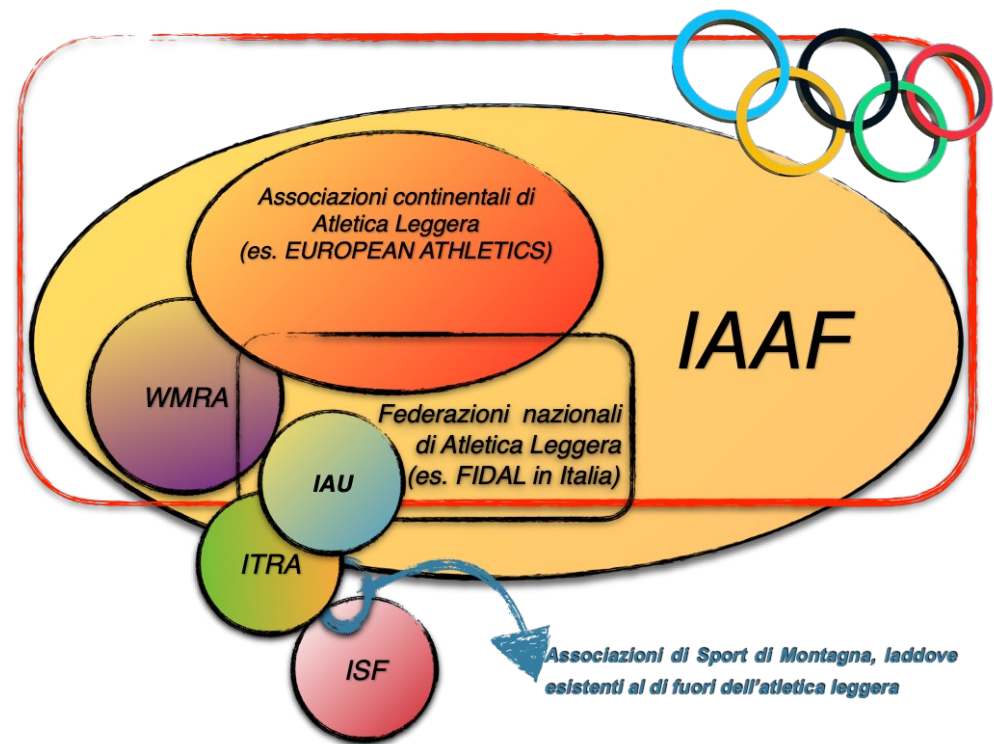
Associazioni continentali di Atletica Leggera (es. EUROPEAN ATHLETICS)

IAAF

WMRA

Federazioni nazionali di Atletica Leggera (es. FIDAL in Italia)

IAU

ITRA

ISF

Associazioni di Sport di Montagna, laddove esistenti al di fuori dell'atletica leggera